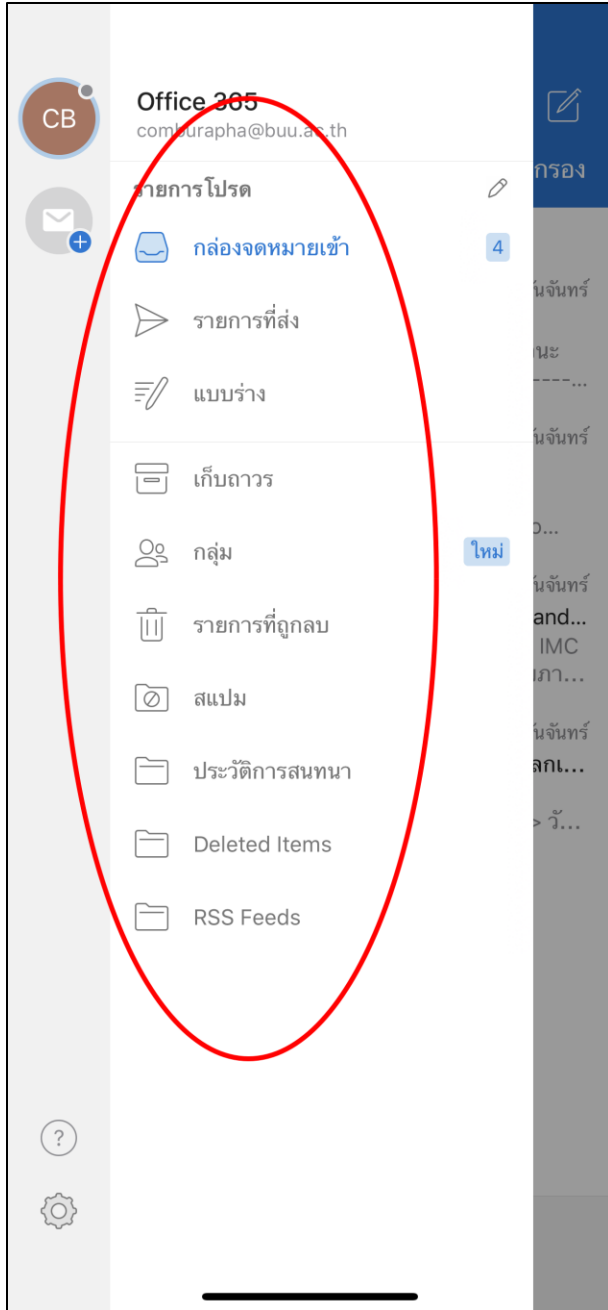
CB

Office 365
comburapha@buu.ac.th

รายการโปรด

กล่องจดหมายเข้า 4

รายการที่ส่ง

แบบร่าง

เก็บถาวร

กลุ่ม ใหม่

รายการที่ถูกลบ

สแปม

ประวัติการสนทนา

Deleted Items

RSS Feeds

กรอง

นจันทร์

นะ
----...

นจันทร์

o...

นจันทร์
and...
IMC
ภา...

นจันทร์
ลกเ...

> วั...